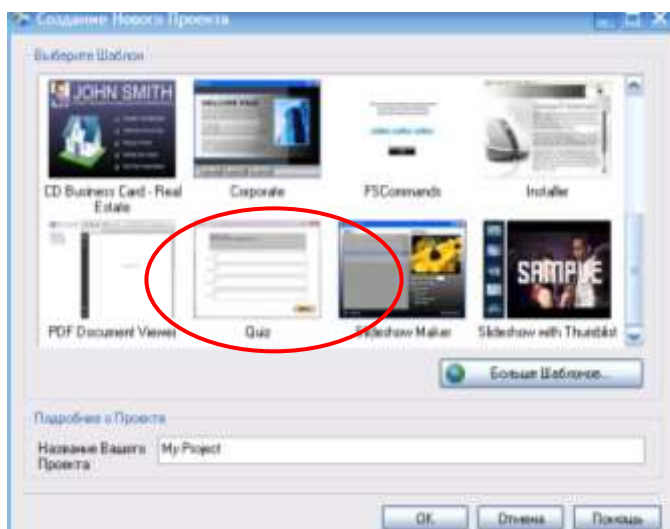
Создание Нового Проекта

Выберите Шаблон

JOHN SMITH

CD Business Card - Real Estate

Corporate

FSCommands

Installer

PDF Document Viewer

Quiz

Slideshow Maker

SAMPLE

Slideshow with Thumblist

Больше Шаблонов...

Подробнее о Проекте

Название Вашего Проекта

My Project

OK

Отмена

Помощь